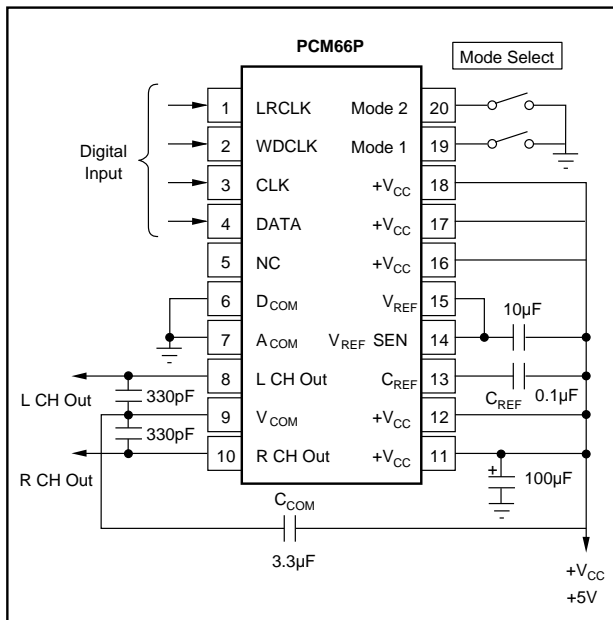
PCM66P

Mode Select

Digital Input

1 LRCLK
2 WDCLK
3 CLK
4 DATA
5 NC
6 $D_{COM}$
7 $A_{COM}$
8 L CH Out
9 $V_{COM}$
10 R CH Out

20 Mode 2
19 Mode 1
18 $+V_{CC}$
17 $+V_{CC}$
16 $+V_{CC}$
15 $V_{REF}$
14 $V_{REF}$ SEN
13 $C_{REF}$
12 $+V_{CC}$
11 $+V_{CC}$

10µF

$C_{REF}$ 0.1µF

+ 100µF

L CH Out

330pF

330pF

R CH Out

$C_{COM}$

3.3µF

$+V_{CC}$
+5V